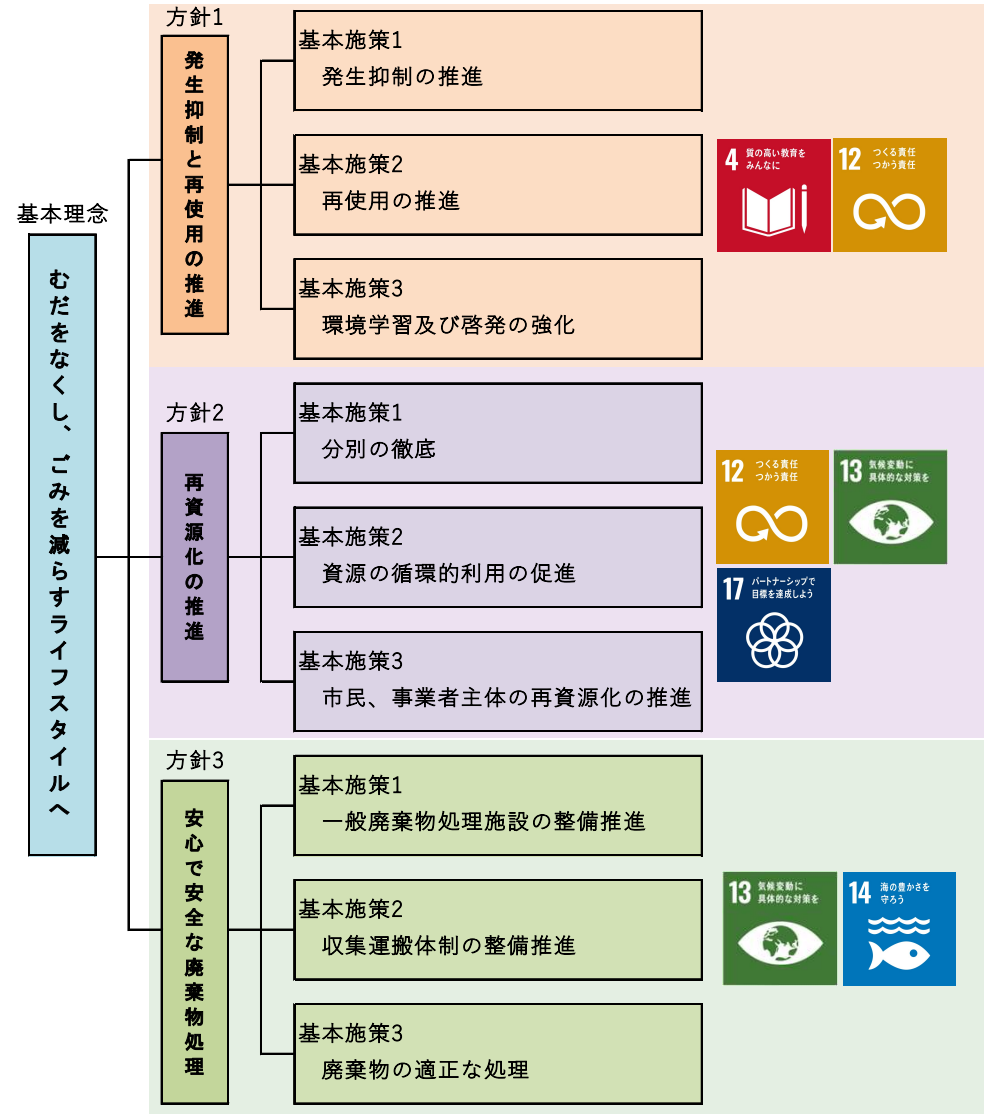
基本理念

むだをなくし、ごみを減らすライフスタイルへ

方針1

発生抑制と再使用の推進

基本施策1
発生抑制の推進

基本施策2
再使用の推進

基本施策3
環境学習及び啓発の強化

4 質の高い教育をみんなに

12 つくる責任 つかう責任

方針2

再資源化の推進

基本施策1
分別の徹底

基本施策2
資源の循環的利用の促進

基本施策3
市民、事業者主体の再資源化の推進

12 つくる責任 つかう責任

13 気候変動に具体的な対策を

17 パートナーシップで目標を達成しよう

方針3

安心で安全な廃棄物処理

基本施策1
一般廃棄物処理施設の整備推進

基本施策2
収集運搬体制の整備推進

基本施策3
廃棄物の適正な処理

13 気候変動に具体的な対策を

14 海の豊かさを守ろう